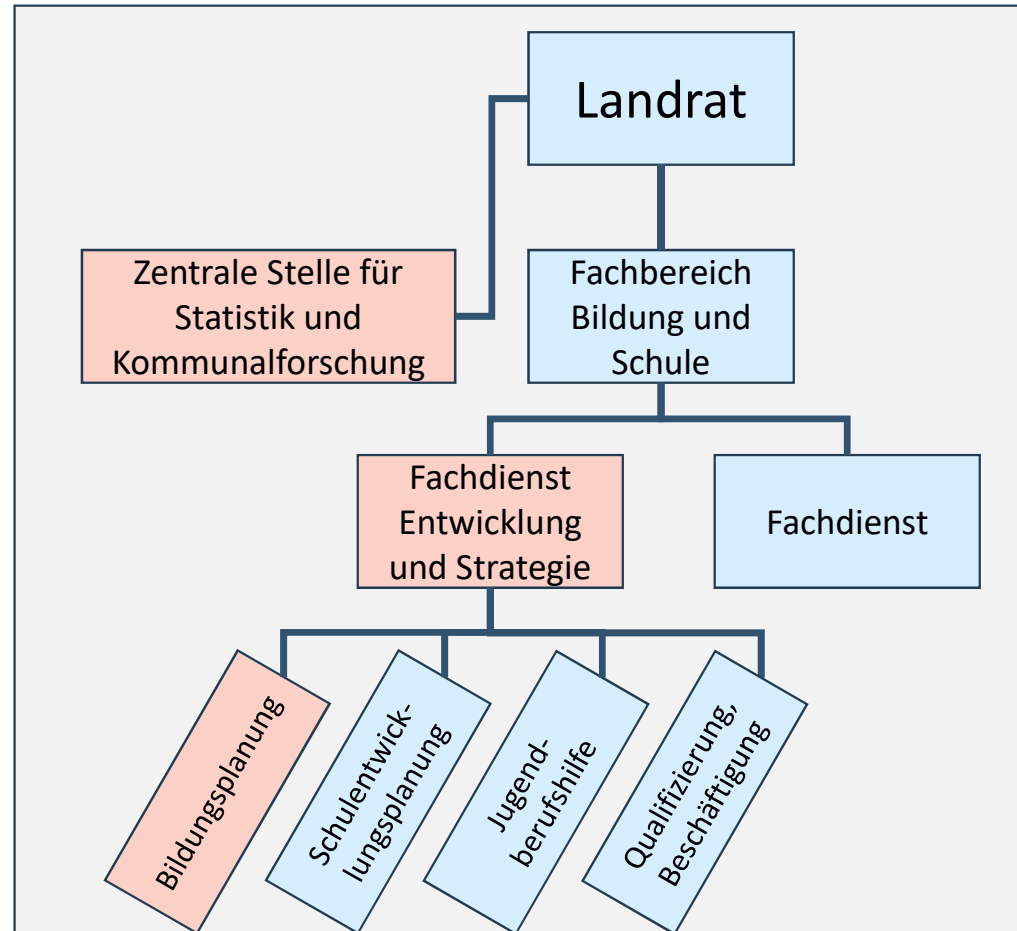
Landrat

Zentrale Stelle für Statistik und Kommunalforschung

Fachbereich Bildung und Schule

Fachdienst Entwicklung und Strategie

Fachdienst

Bildungsplanung

Schulentwicklungsplanung

Jugendberufshilfe

Qualifizierung, Beschäftigung